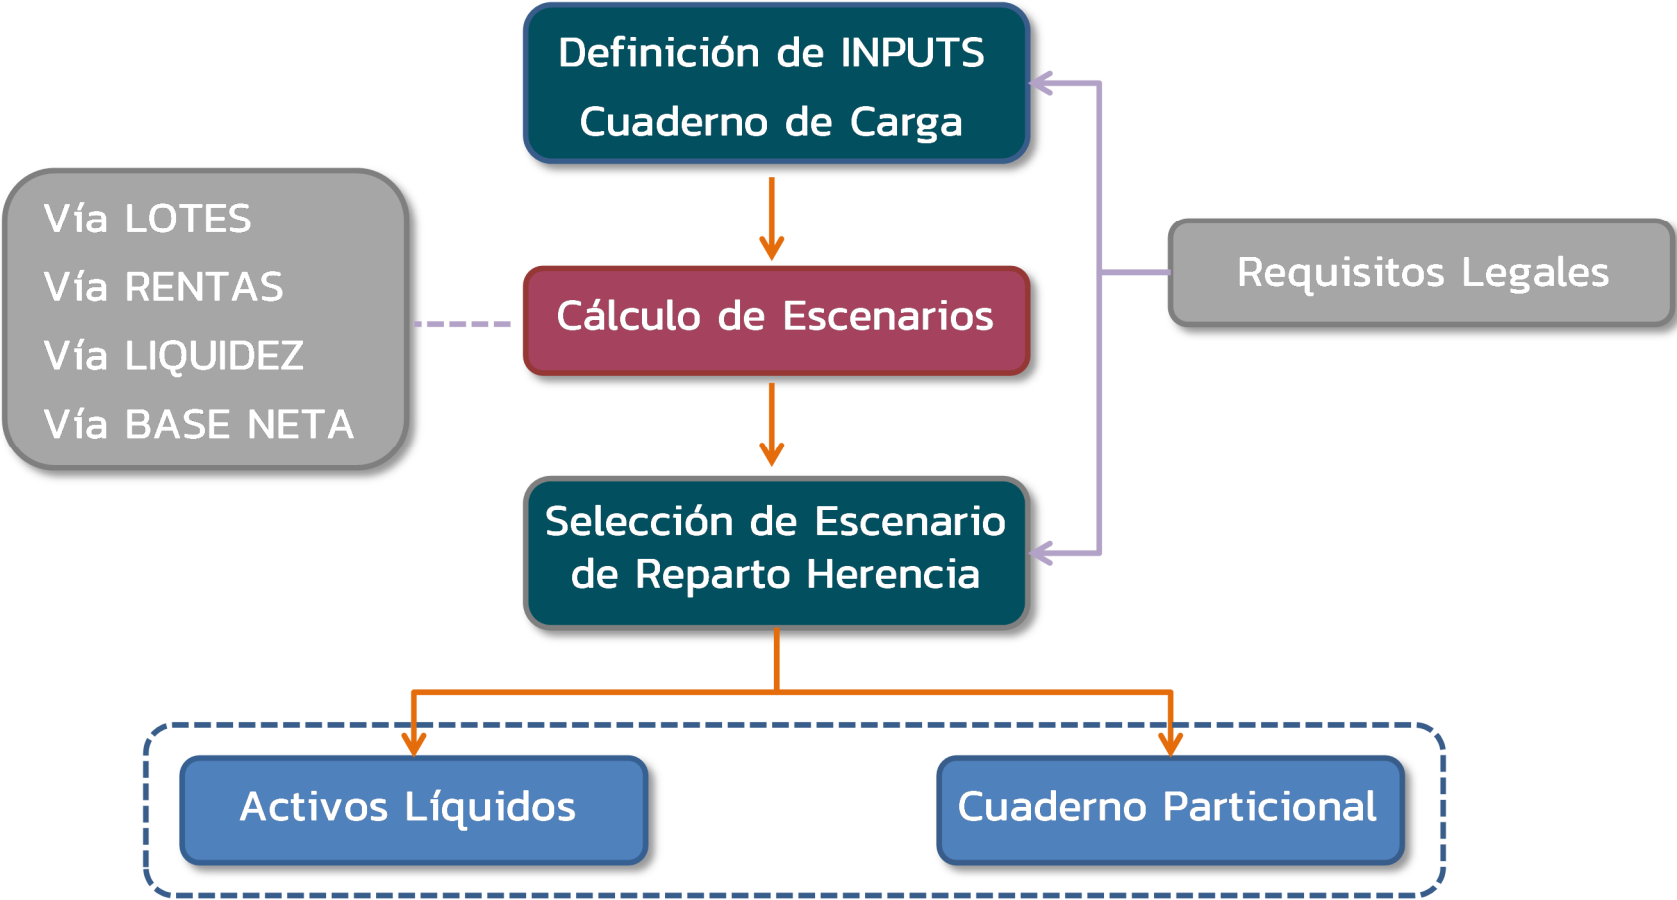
Definición de INPUTS
Cuaderno de Carga

Vía LOTES
Vía RENTAS
Vía LIQUIDEZ
Vía BASE NETA

Cálculo de Escenarios

Requisitos Legales

Selección de Escenario de Reparto Herencia

Activos Líquidos

Cuaderno Particional